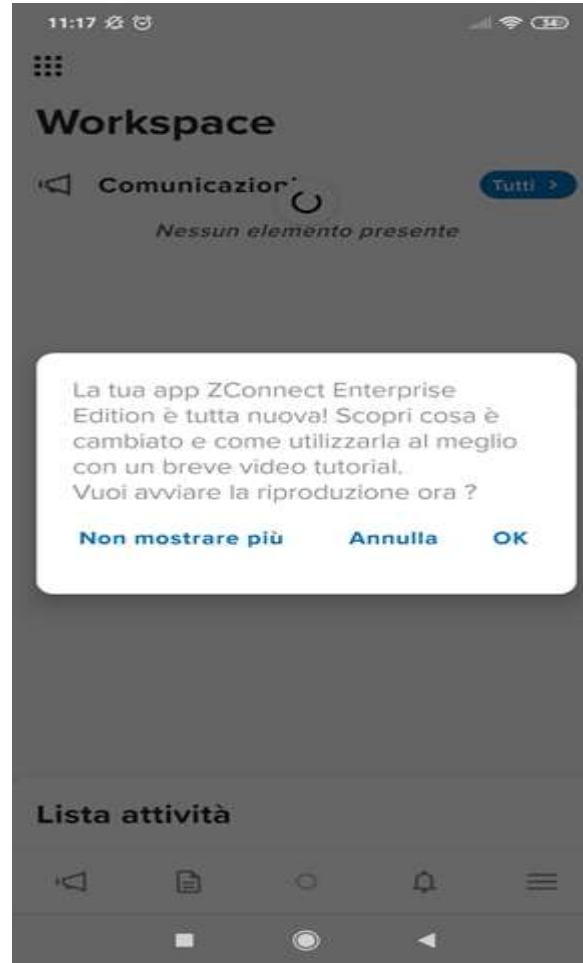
11:17

Workspace

Comunicazion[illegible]

Tutti >

Nessun elemento presente

La tua app ZConnect Enterprise Edition è tutta nuova! Scopri cosa è cambiato e come utilizzarla al meglio con un breve video tutorial.
Vuoi avviare la riproduzione ora ?

Non mostrare più Annulla OK

Lista attività